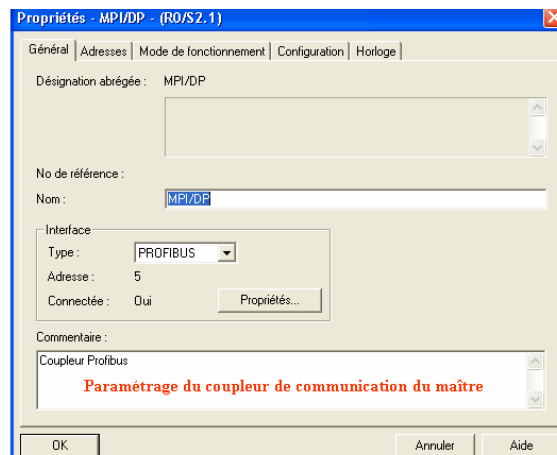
Propriétés - MPI/DP - (R0/S2.1)

Général | Adresses | Mode de fonctionnement | Configuration | Horloge

Désignation abrégée : MPI/DP

No de référence :

Nom : MPI/DP

Interface

Type : PROFIBUS

Adresse : 5

Connectée : Oui

Propriétés...

Commentaire :

Coupleur Profibus

Paramétrage du coupleur de communication du maître

OK

Annuler

Aide